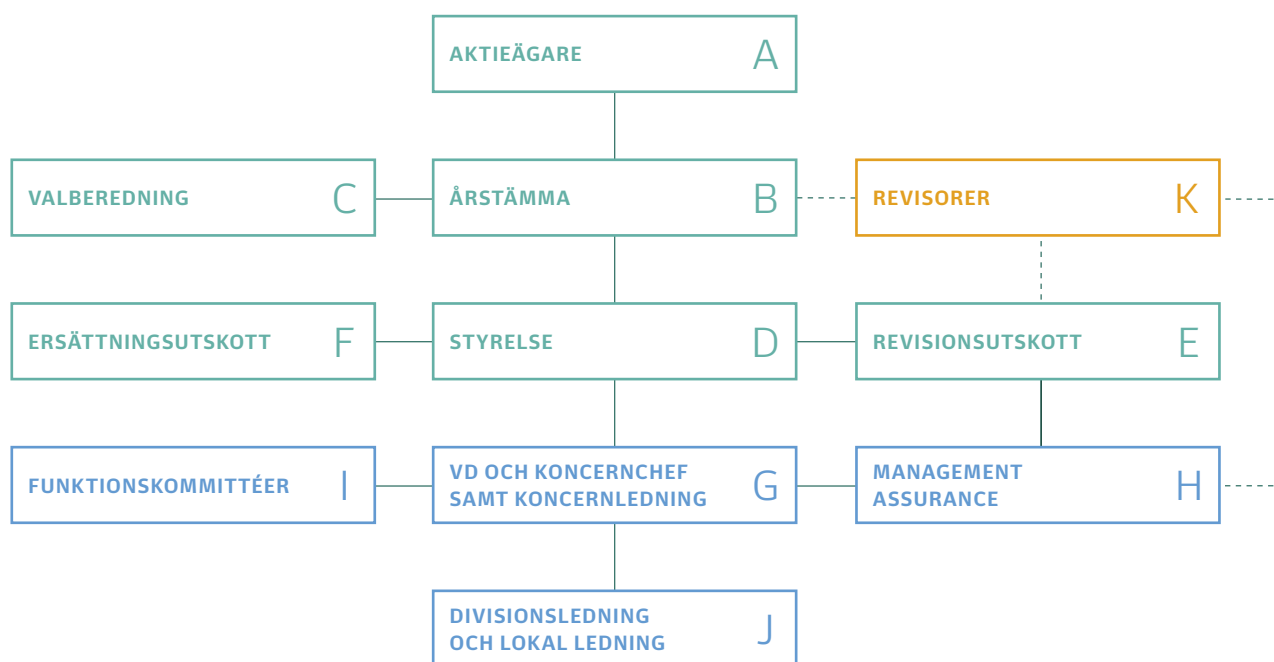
AKTIEÄGARE A

VALBEREDNING C

ÅRSTÄMMA B

REVISORER K

ERSÄTTNINGSUTSKOTT F

STYRELSE D

REVISIONSUTSKOTT E

FUNKTIONSKOMMITTÉER I

VD OCH KONCERNCHEF SAMT KONCERNLEDNING G

MANAGEMENT ASSURANCE H

DIVISIONSLEDNING OCH LOKAL LEDNING J